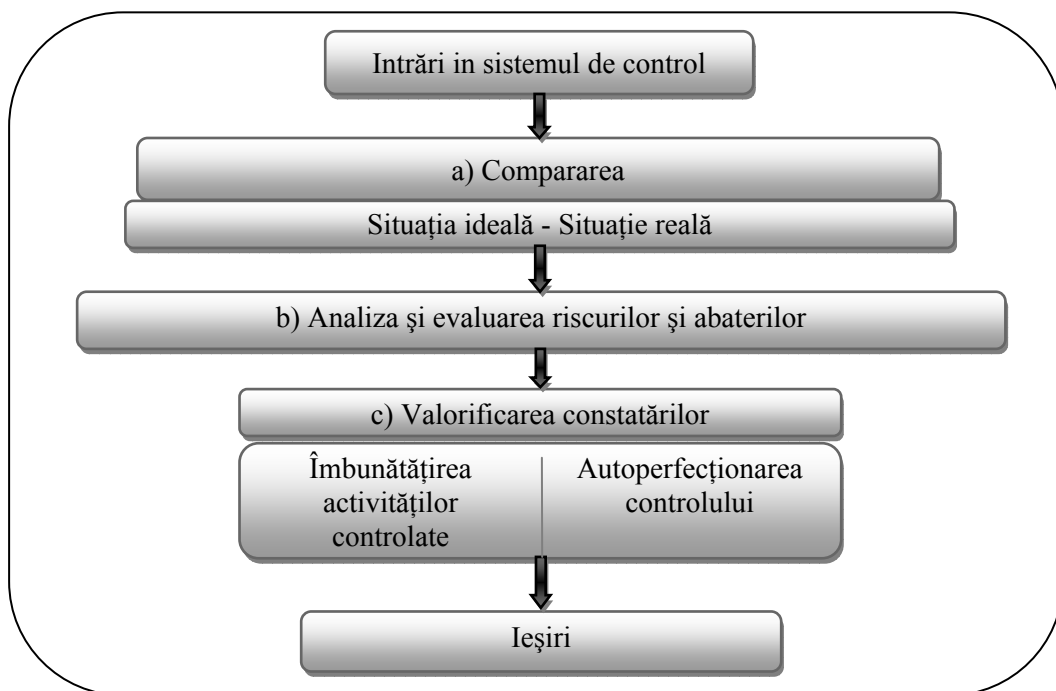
Intrări in sistemul de control

a) Compararea

Situația ideală - Situație reală

b) Analiza şi evaluarea riscurilor şi abaterilor

c) Valorificarea constatărilor

Îmbunătățirea activităților controlate

Autoperfecționarea controlului

Ieşiri